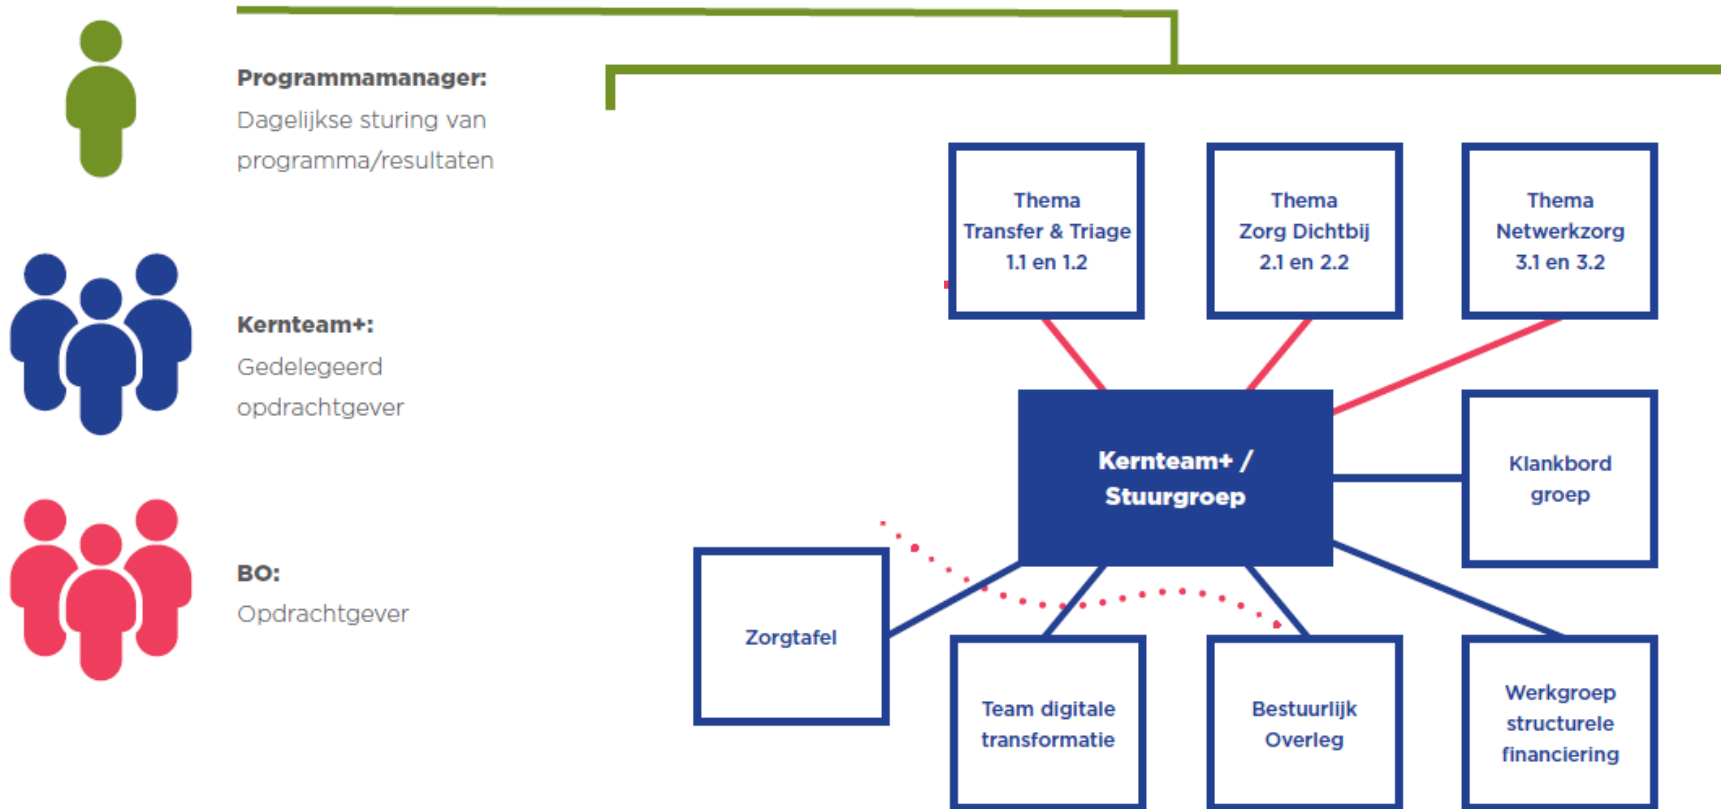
Programmamanager:
Dagelijkse sturing van programma/resultaten

Kernteam+:
Gedelegeerd opdrachtgever

BO:
Opdrachtgever

Thema Transfer & Triage 1.1 en 1.2

Thema Zorg Dichtbij 2.1 en 2.2

Thema Netwerkzorg 3.1 en 3.2

Kernteam+ / Stuurgroep

Klankbord groep

Zorgtafel

Team digitale transformatie

Bestuurlijk Overleg

Werkgroep structurele financiering